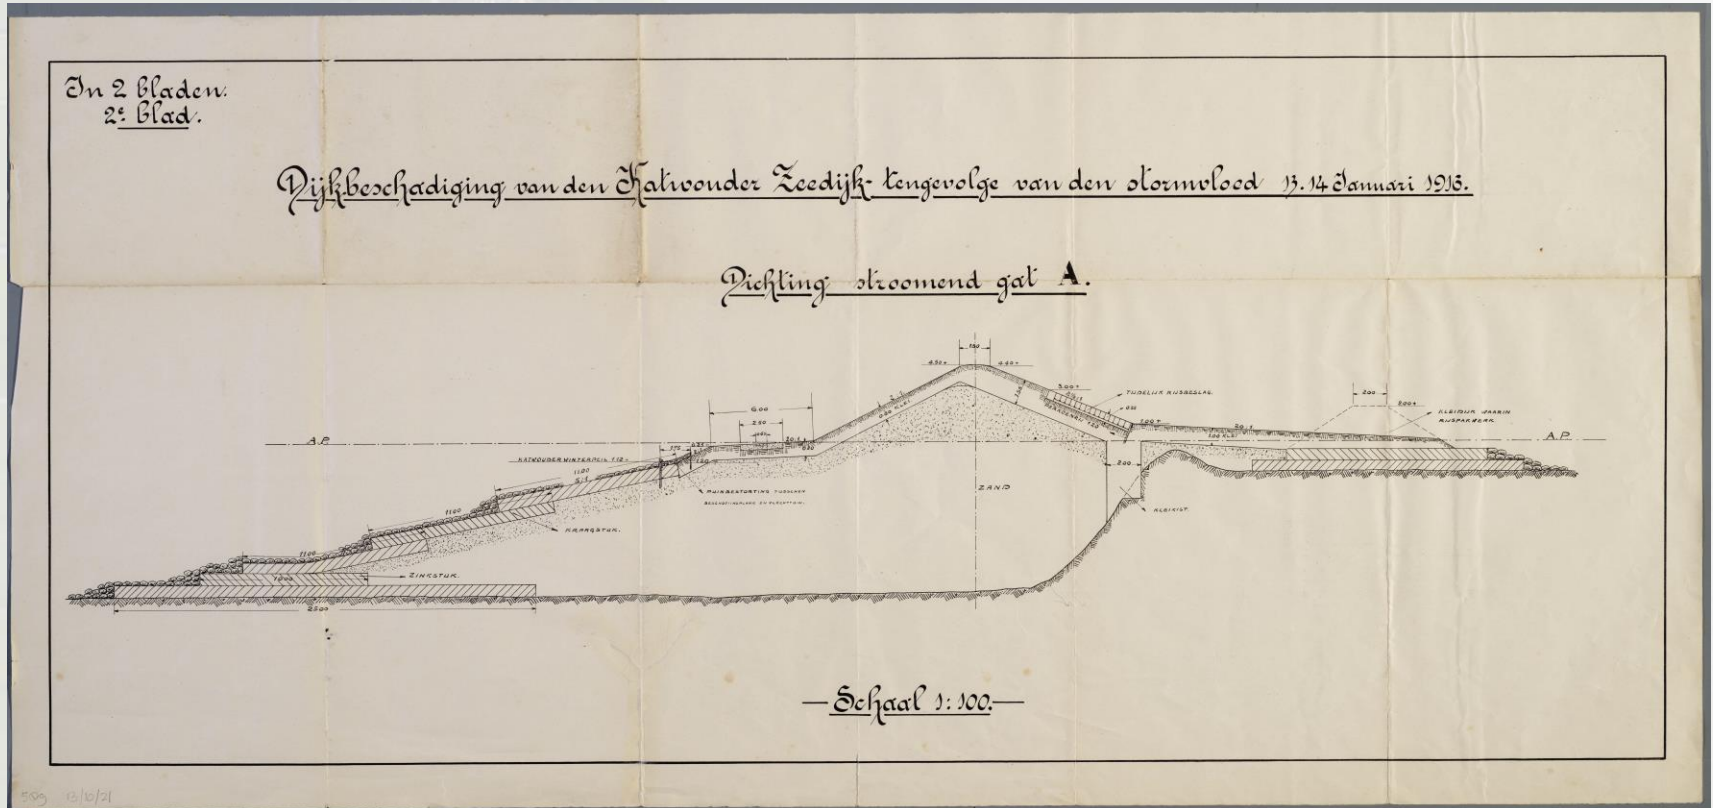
In 2 bladen.
2e blad.

Dijkbeschadiging van den Katwouder Zeedijk tengevolge van den stormvloed 13.14 Januari 1916.

Dichting stroomend gat A.

1.50
4.50
4.50
TIJDELIJK RIJSBESLAG
6.00
2.50
2.00
KLEIDIJK DAARIN RIJSPAKWERK
A.P.
A.P.
KATWOUDER WINTERPEIL
ZAND
2.00
PUINBESTORTING TUSSCHEN
KLEIKIST
11.00
11.00
KRAAGSTUK
ZINKSTUK
25.00

—Schaal 1:100.—

509 13/10/21